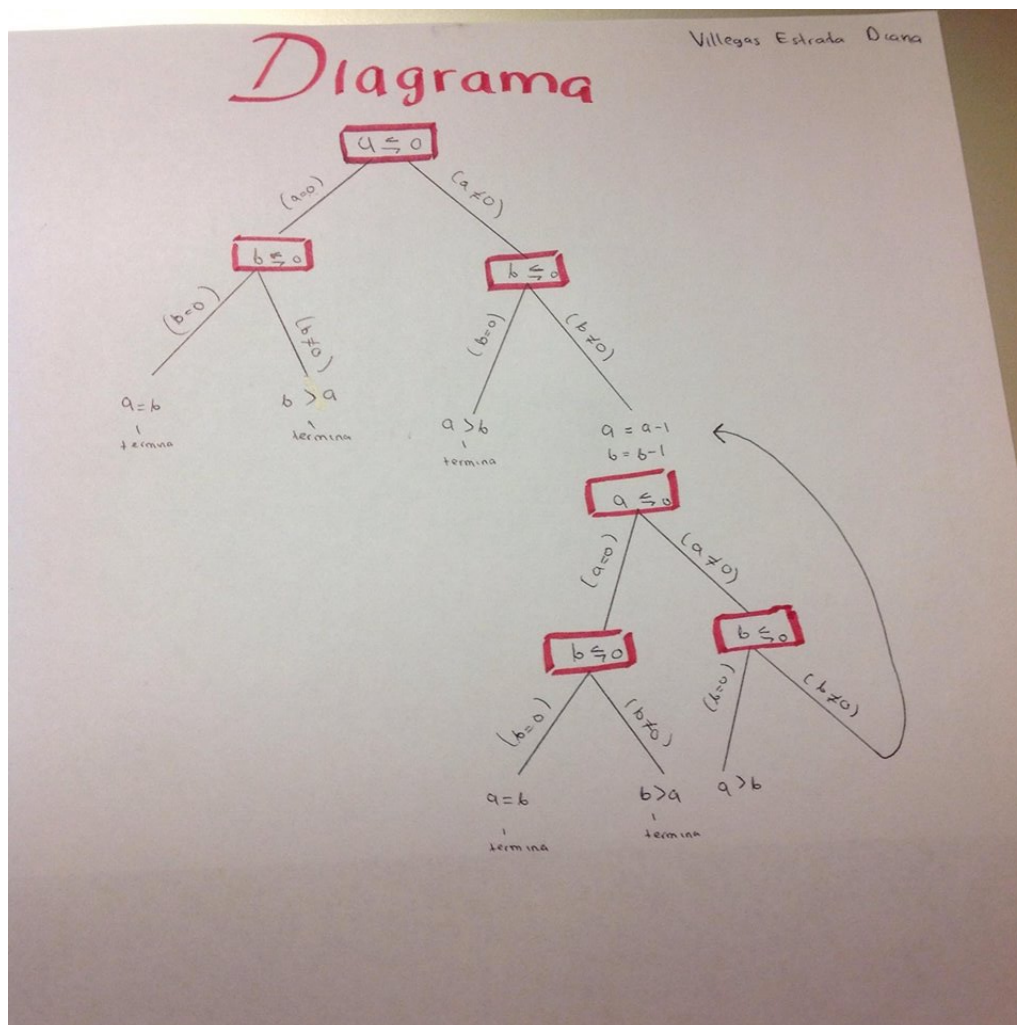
Villegas Estrada Diana

Diagrama

$a \leq 0$

$(a=0)$

$(a \neq 0)$

$b \leq 0$

$b \leq 0$

$(b=0)$

$(b \neq 0)$

$(b=0)$

$(b \neq 0)$

$a=b$
termina

$b>a$
termina

$a>b$
termina

$a=a-1$
$b=b-1$

$a \leq 0$

$(a=0)$

$(a \neq 0)$

$b \leq 0$

$b \leq 0$

$(b=0)$

$(b \neq 0)$

$(b=0)$

$(b \neq 0)$

$a=b$
termina

$b>a$
termina

$a>b$